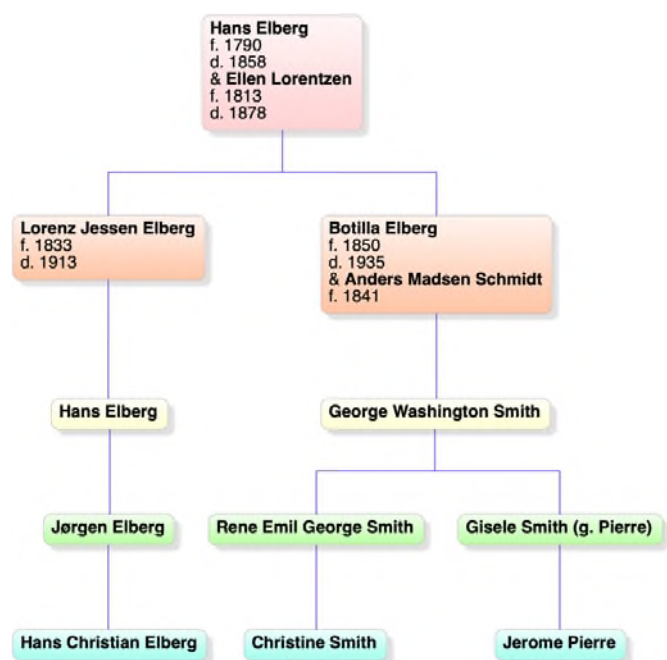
Hans Elberg
f. 1790
d. 1858
& Ellen Lorentzen
f. 1813
d. 1878

Lorenz Jessen Elberg
f. 1833
d. 1913

Botilla Elberg
f. 1850
d. 1935
& Anders Madsen Schmidt
f. 1841

Hans Elberg

George Washington Smith

Jørgen Elberg

Rene Emil George Smith

Gisele Smith (g. Pierre)

Hans Christian Elberg

Christine Smith

Jerome Pierre